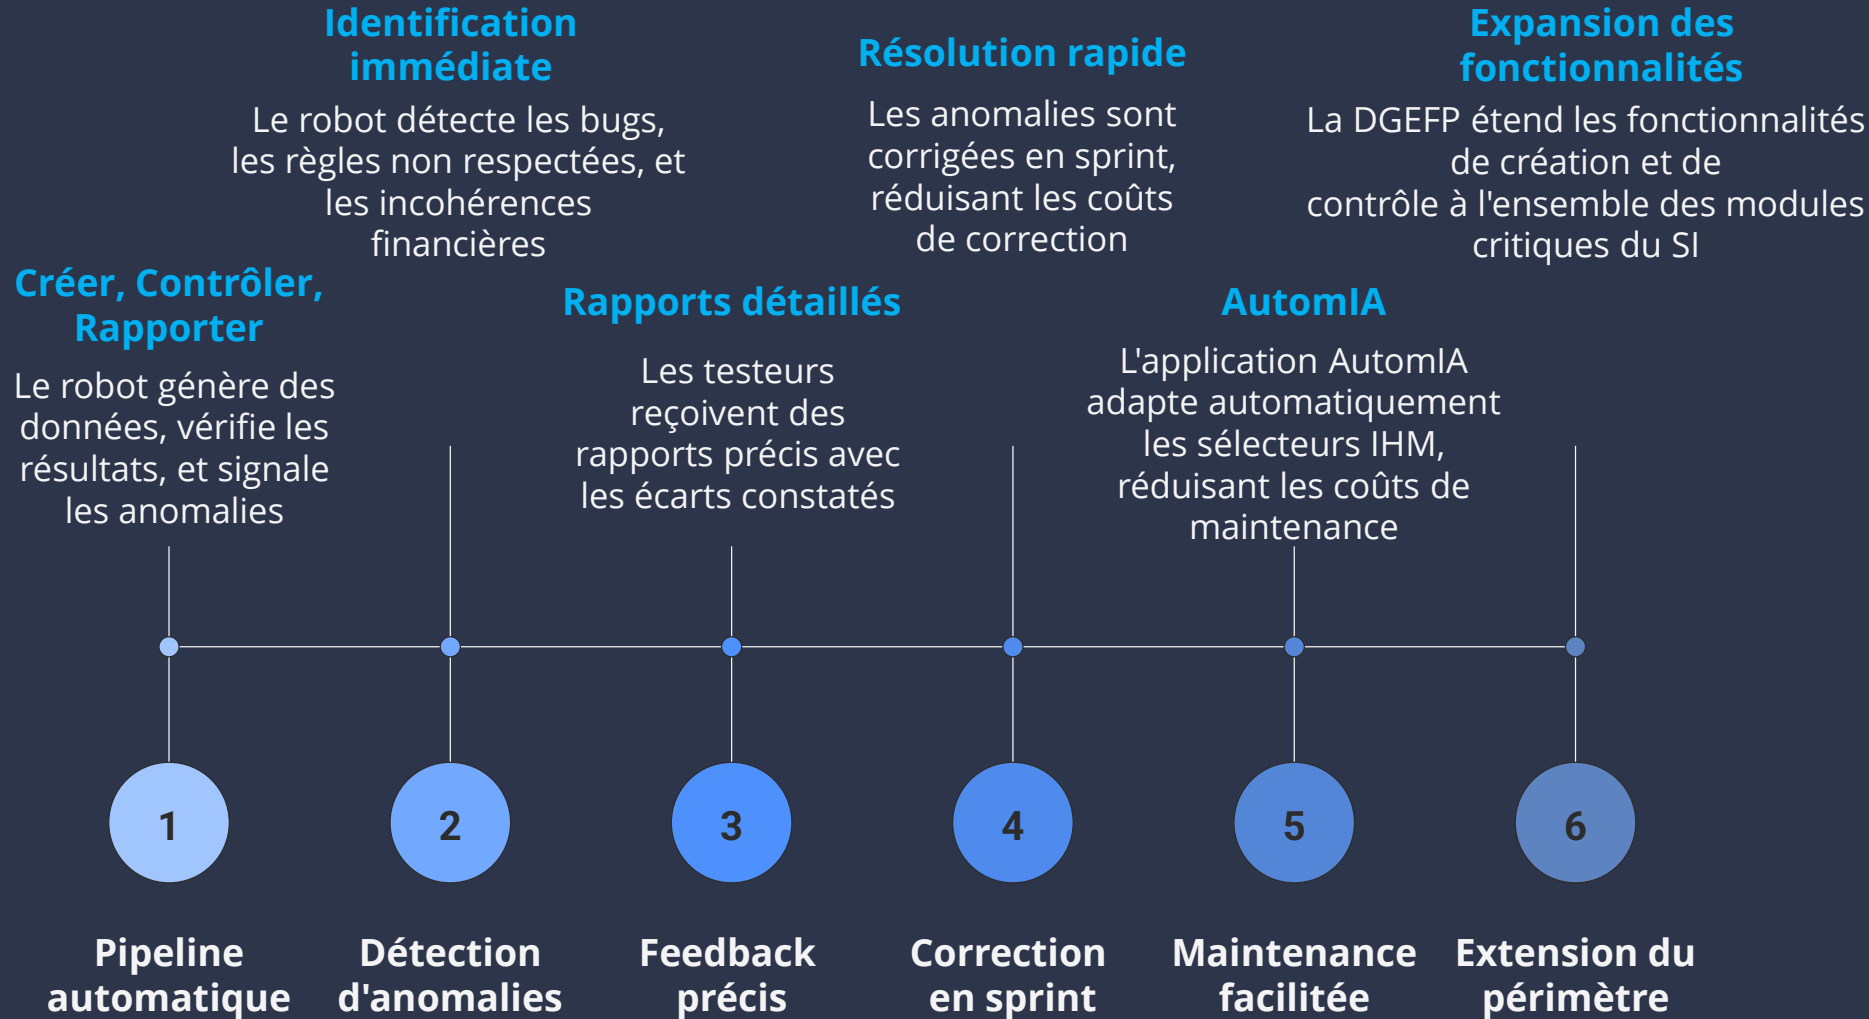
Créer, Contrôler, Rapporter

Le robot génère des données, vérifie les résultats, et signale les anomalies

Identification immédiate

Le robot détecte les bugs, les règles non respectées, et les incohérences financières

Rapports détaillés

Les testeurs reçoivent des rapports précis avec les écarts constatés

Résolution rapide

Les anomalies sont corrigées en sprint, réduisant les coûts de correction

AutomIA

L'application AutomIA adapte automatiquement les sélecteurs IHM, réduisant les coûts de maintenance

Expansion des fonctionnalités

La DGEFP étend les fonctionnalités de création et de contrôle à l'ensemble des modules critiques du SI

1

Pipeline automatique

2

Détection d'anomalies

3

Feedback précis

4

Correction en sprint

5

Maintenance facilitée

6

Extension du périmètre